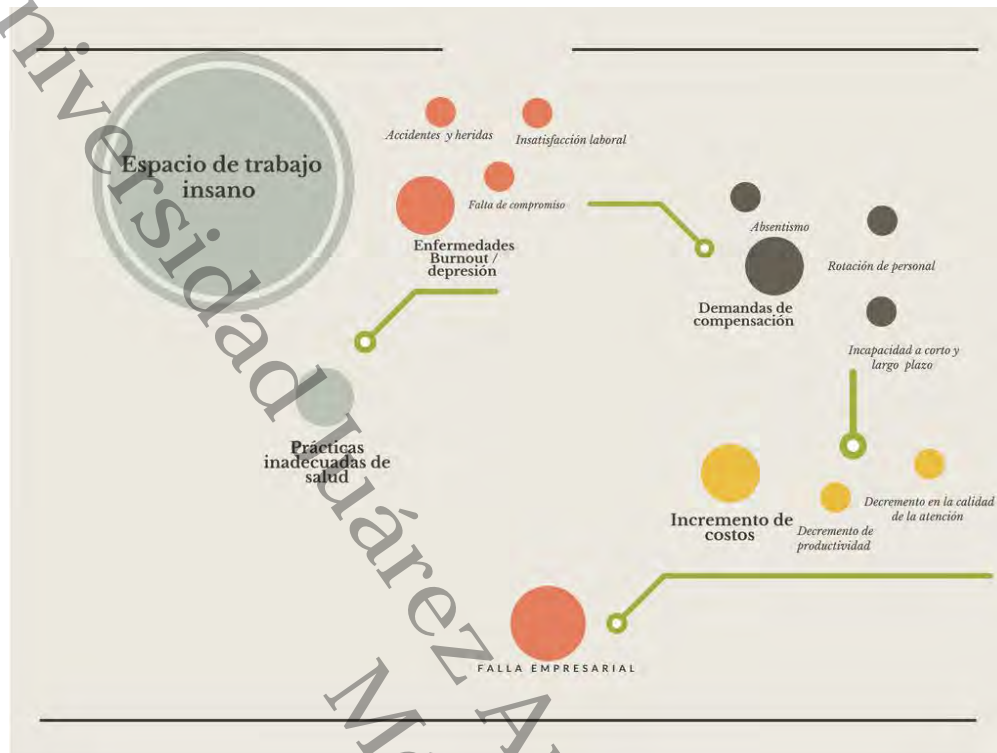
Espacio de trabajo insano

Accidentes y heridas

Insatisfacción laboral

Falta de compromiso

Enfermedades Burnout / depresión

Prácticas inadecuadas de salud

Absentismo

Rotación de personal

Demandas de compensación

Incapacidad a corto y largo plazo

Incremento de costos

Decremento de productividad

Decremento en la calidad de la atención

FALLA EMPRESARIAL

niversidad Juárez A M